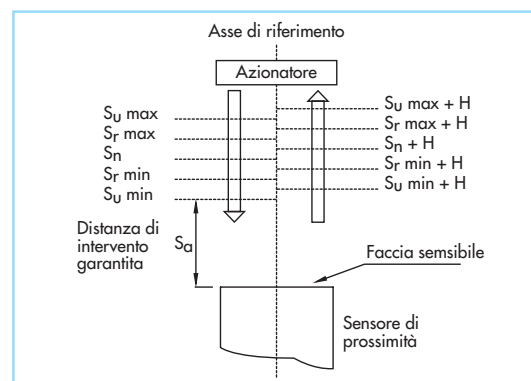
Asse di riferimento

Azionatore

$S_u$ max
$S_r$ max
$S_n$
$S_r$ min
$S_u$ min

$S_u$ max + H
$S_r$ max + H
$S_n$ + H
$S_r$ min + H
$S_u$ min + H

Distanza di intervento garantita

$S_a$

Faccia semsibile

Sensore di prossimità